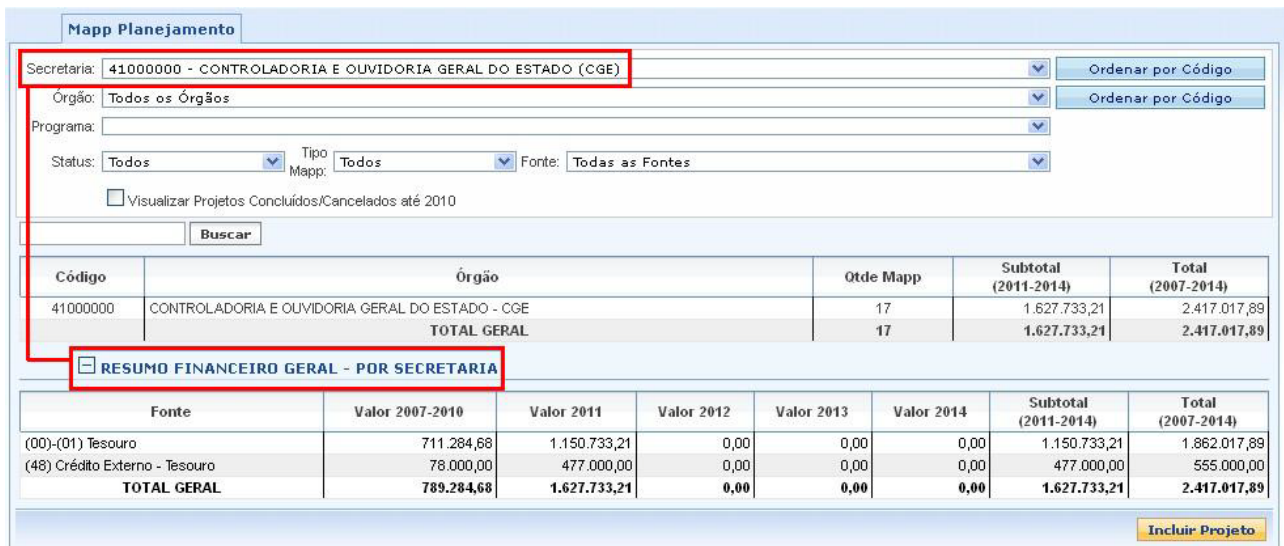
Mapp Planejamento

Secretaria: 41000000 - CONTROLADORIA E OUVIDORIA GERAL DO ESTADO (CGE)
Ordenar por Código

Órgão: Todos os Órgãos
Ordenar por Código

Programa:

Status: Todos
Tipo Mapp: Todos
Fonte: Todas as Fontes

Visualizar Projetos Concluídos/Cancelados até 2010

Buscar

| Código | Órgão | Qtde Mapp | Subtotal (2011-2014) | Total (2007-2014) |
|---|---|---|---|---|
| 41000000 | CONTROLADORIA E OUVIDORIA GERAL DO ESTADO - CGE | 17 | 1.627.733,21 | 2.417.017,89 |
| | TOTAL GERAL | 17 | 1.627.733,21 | 2.417.017,89 |

RESUMO FINANCEIRO GERAL - POR SECRETARIA

| Fonte | Valor 2007-2010 | Valor 2011 | Valor 2012 | Valor 2013 | Valor 2014 | Subtotal (2011-2014) | Total (2007-2014) |
|---|---|---|---|---|---|---|---|
| (00)-(01) Tesouro | 711.284,68 | 1.150.733,21 | 0,00 | 0,00 | 0,00 | 1.150.733,21 | 1.862.017,89 |
| (48) Crédito Externo - Tesouro | 78.000,00 | 477.000,00 | 0,00 | 0,00 | 0,00 | 477.000,00 | 555.000,00 |
| TOTAL GERAL | 789.284,68 | 1.627.733,21 | 0,00 | 0,00 | 0,00 | 1.627.733,21 | 2.417.017,89 |

Incluir Projeto